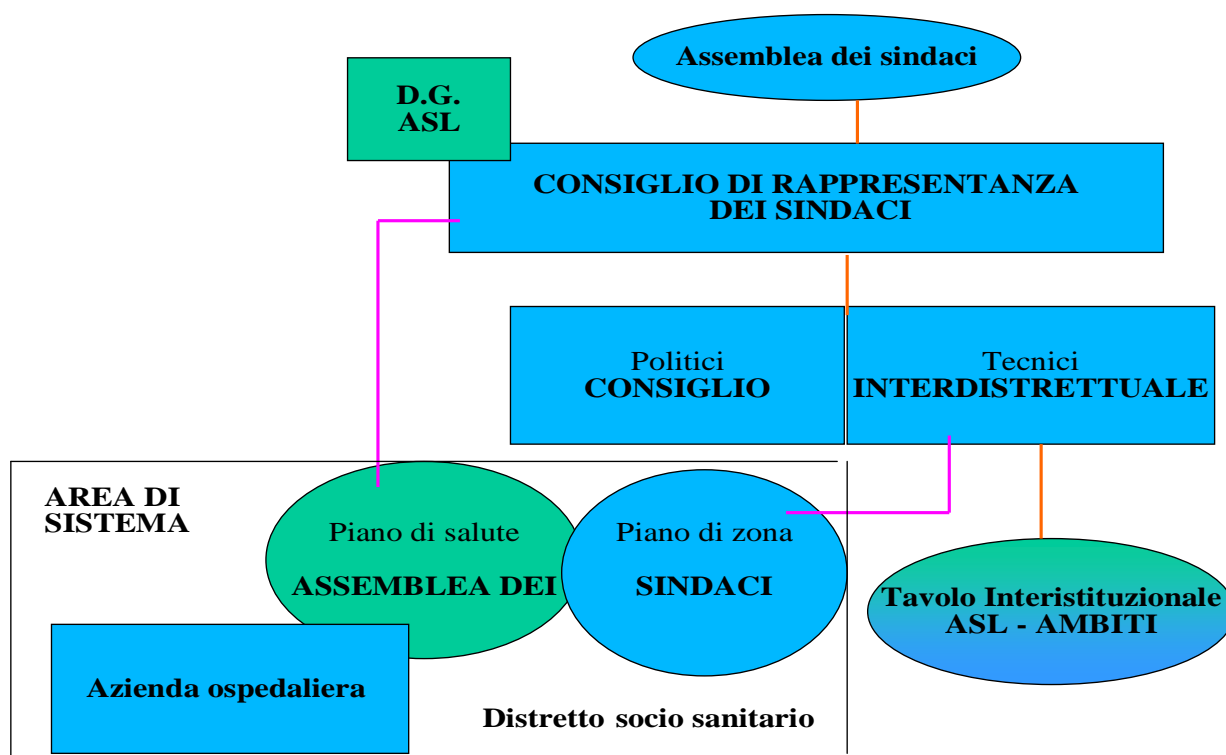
Assemblea dei sindaci

D.G.
ASL

CONSIGLIO DI RAPPRESENTANZA
DEI SINDACI

Politici
CONSIGLIO

Tecnici
INTERDISTRETTUALE

AREA DI
SISTEMA

Piano di salute
ASSEMBLEA DEI

Piano di zona
SINDACI

Tavolo Interistituzionale
ASL - AMBITI

Azienda ospedaliera

Distretto socio sanitario